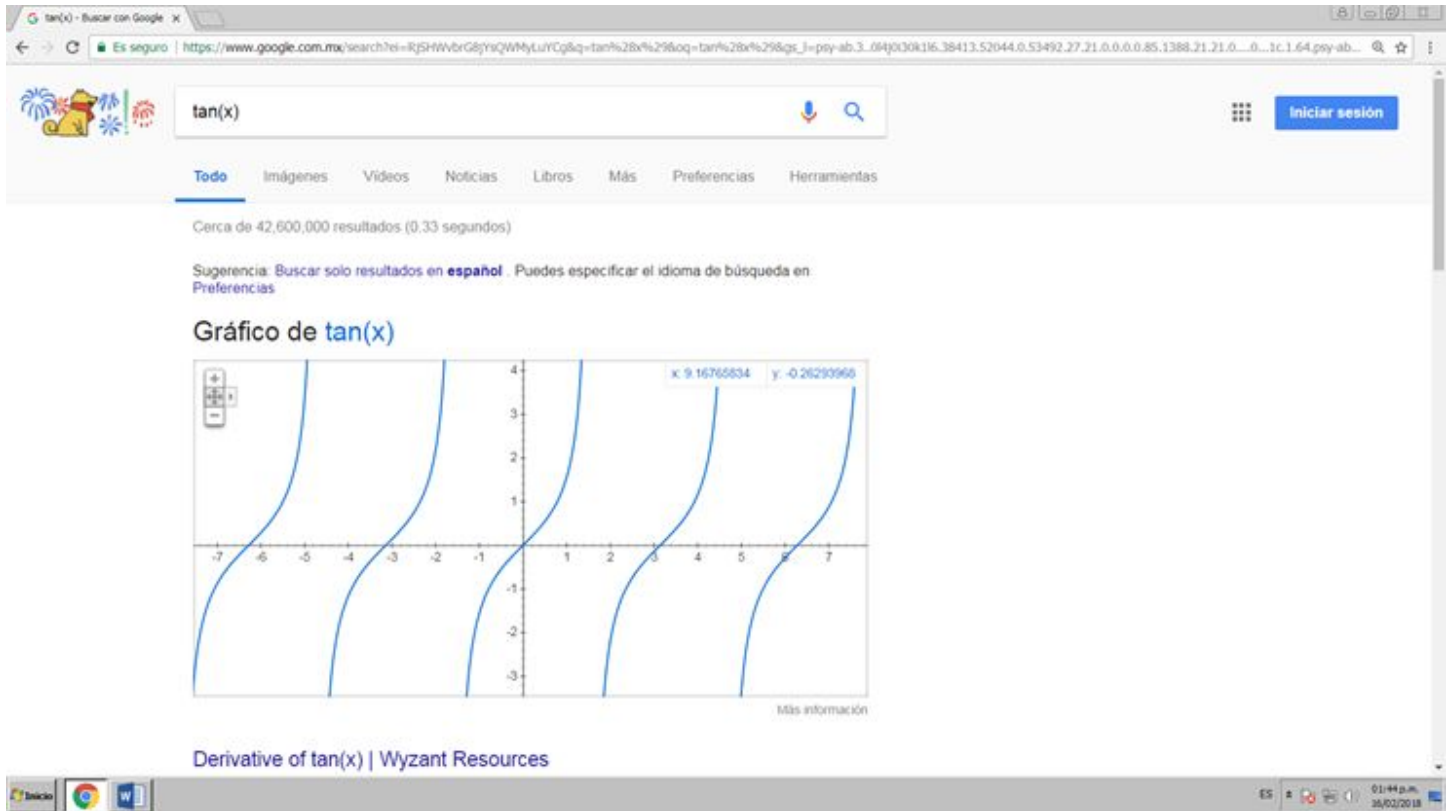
G tan(x) - Buscar con Google ×

Es seguro | https://www.google.com.mx/search?ei=RJSHWvbrG8jYsQWMyLuYCg&q=tan%28x%29&oq=tan%28x%29&gs_l=psy-ab.3..0l4j0i30k1l6.38413.52044.0.53492.27.21.0.0.0.0.85.1388.21.21.0....0...1c.1.64.psy-ab...

tan(x)

Iniciar sesión

Todo Imágenes Videos Noticias Libros Más Preferencias Herramientas

Cerca de 42,600,000 resultados (0.33 segundos)

Sugerencia: Buscar solo resultados en **español**. Puedes especificar el idioma de búsqueda en Preferencias

Gráfico de tan(x)

x: 9.16765834 y: -0.26293968

4
3
2
1
-1
-2
-3

-7 -6 -5 -4 -3 -2 -1 1 2 3 4 5 6 7

Más información

Derivative of tan(x) | Wyzant Resources

Inicio

ES 01:44 p.m. 16/02/2018